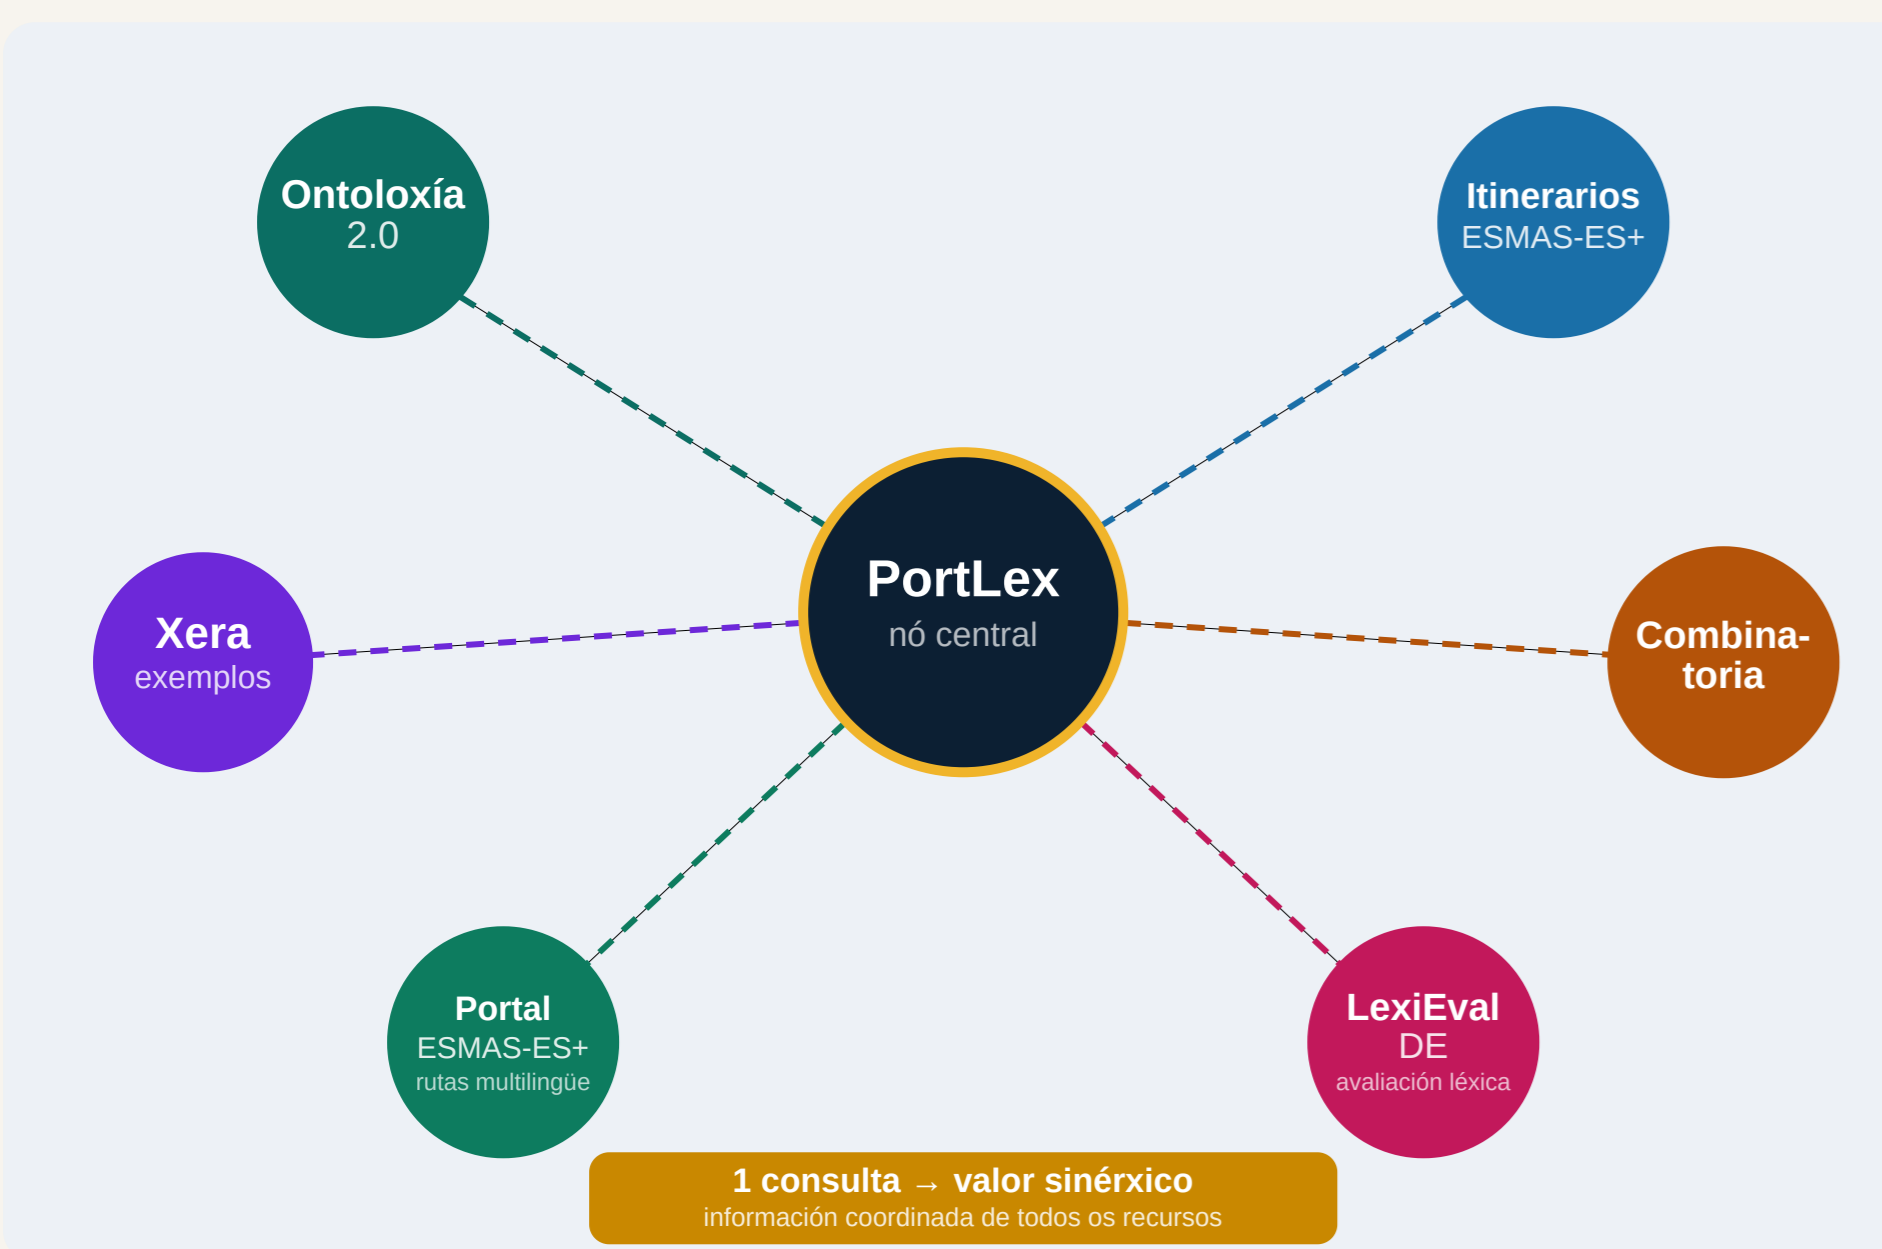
Ontoloxía
2.0

Itinerarios
ESMAS-ES+

Xera
exemplos

PortLex
nó central

Combinatoria

Portal
ESMAS-ES+
rutas multilingüe

LexiEval
DE
avaliación léxica

1 consulta → valor sinérxico
información coordinada de todos os recursos